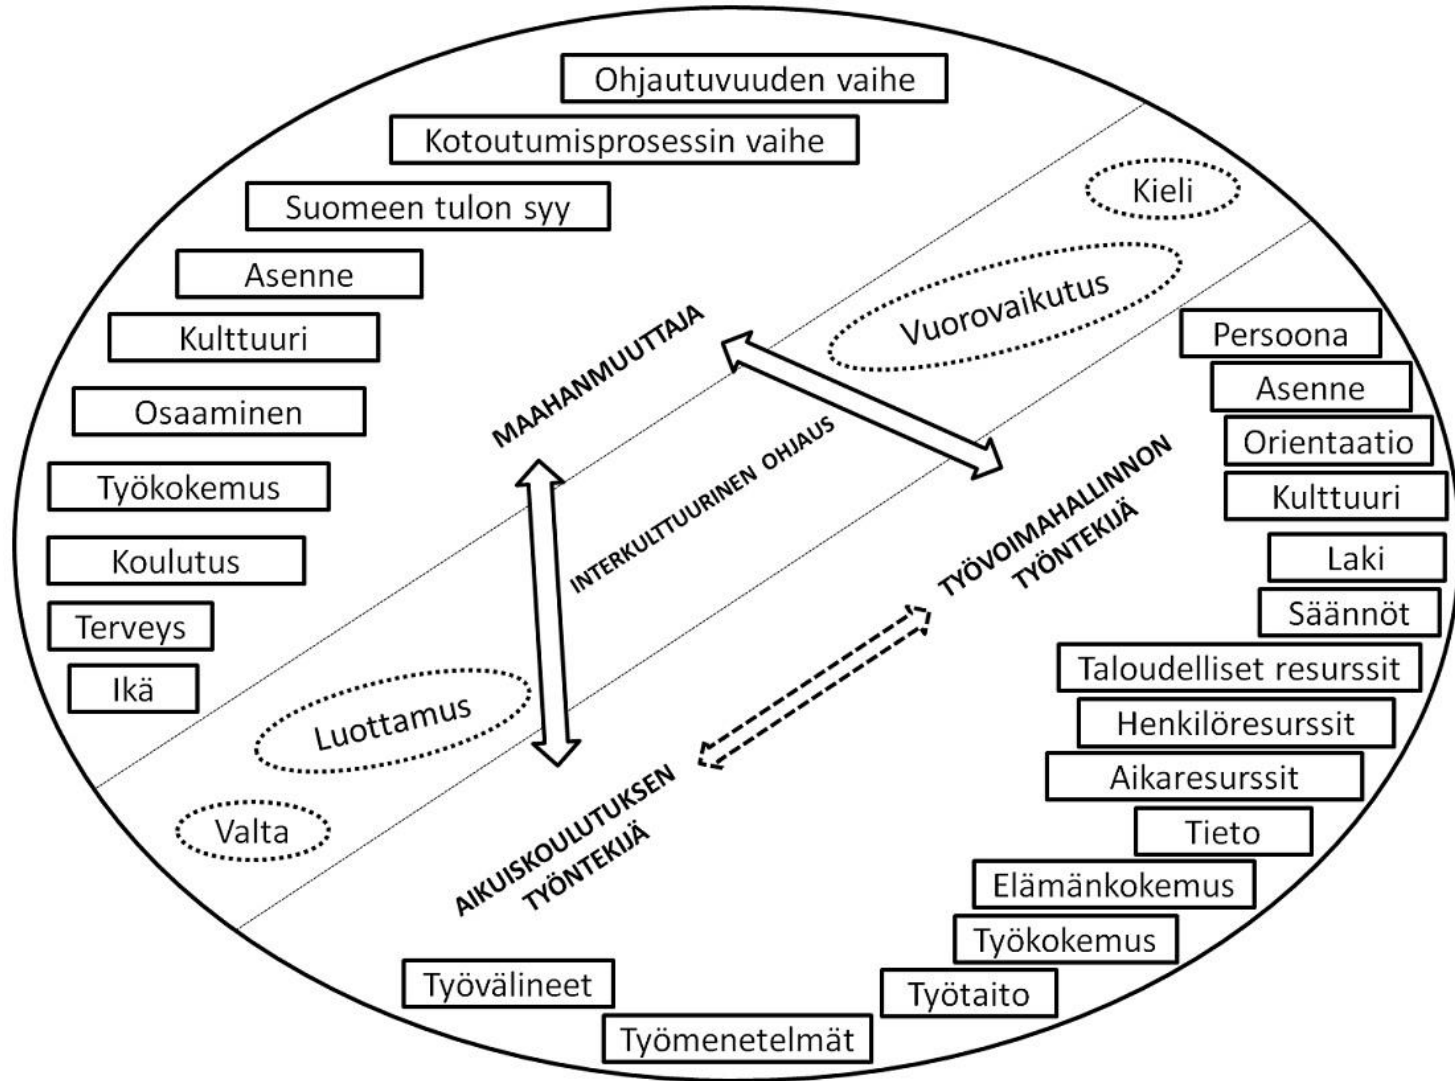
Ohjautuvuuden vaihe

Kotoutumisprosessin vaihe

Suomeen tulon syy

Asenne

Kulttuuri

Osaaminen

Työkokemus

Koulutus

Terveys

Ikä

Kieli

Vuorovaikutus

MAAHANMUUTTAJA

INTERKULTTUURINEN OHJAUS

TYÖVOIMAHALLINNON TYÖNTEKIJÄ

Persoona

Asenne

Orientaatio

Kulttuuri

Laki

Säännöt

Taloudelliset resurssit

Henkilöresurssit

Aikaresurssit

Tieto

Elämänkokemus

Työkokemus

Työtaito

Luottamus

Valta

AIKUISKOULUTUKSEN TYÖNTEKIJÄ

Työvälineet

Työmenetelmät